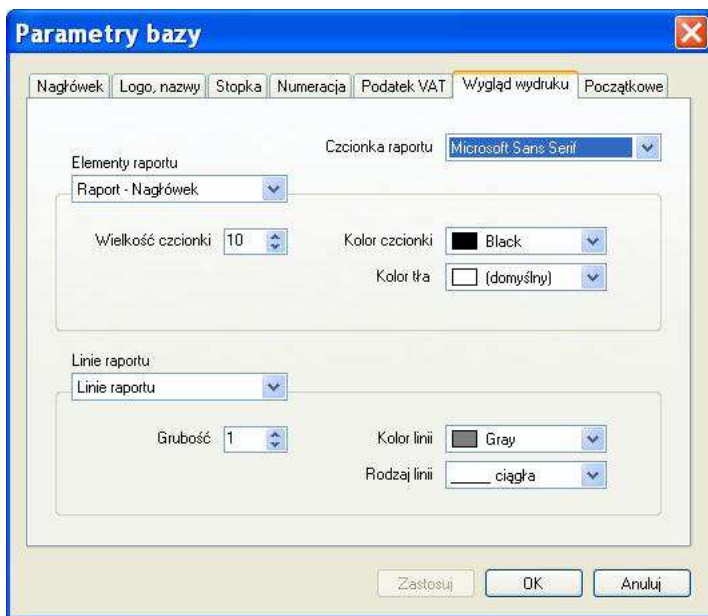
Parametry bazy

Nagłówek | Logo, nazwy | Stopka | Numeracja | Podatek VAT | Wygląd wydruku | Początkowe

Czcionka raportu: Microsoft Sans Serif

Elementy raportu
Raport - Nagłówek

Wielkość czcionki 10
Kolor czcionki Black
Kolor tła (domyślny)

Linie raportu
Linie raportu

Grubość 1
Kolor linii Gray
Rodzaj linii ciągła

Zastosuj
OK
Anuluj